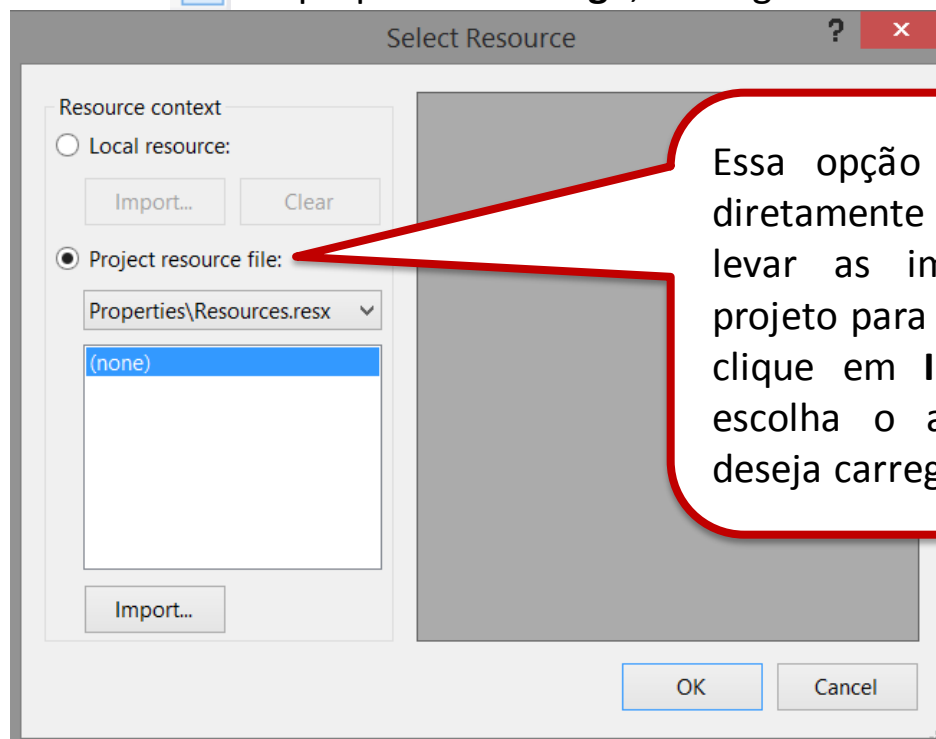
Select Resource

?

×

Resource context

Local resource:

Import...

Clear

Project resource file:

Properties\Resources.resx

(none)

Import...

Essa opção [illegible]
diretamente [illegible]
levar as in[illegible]
projeto para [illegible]
clique em **I**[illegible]
escolha o a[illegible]
deseja carreg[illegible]

OK

Cancel